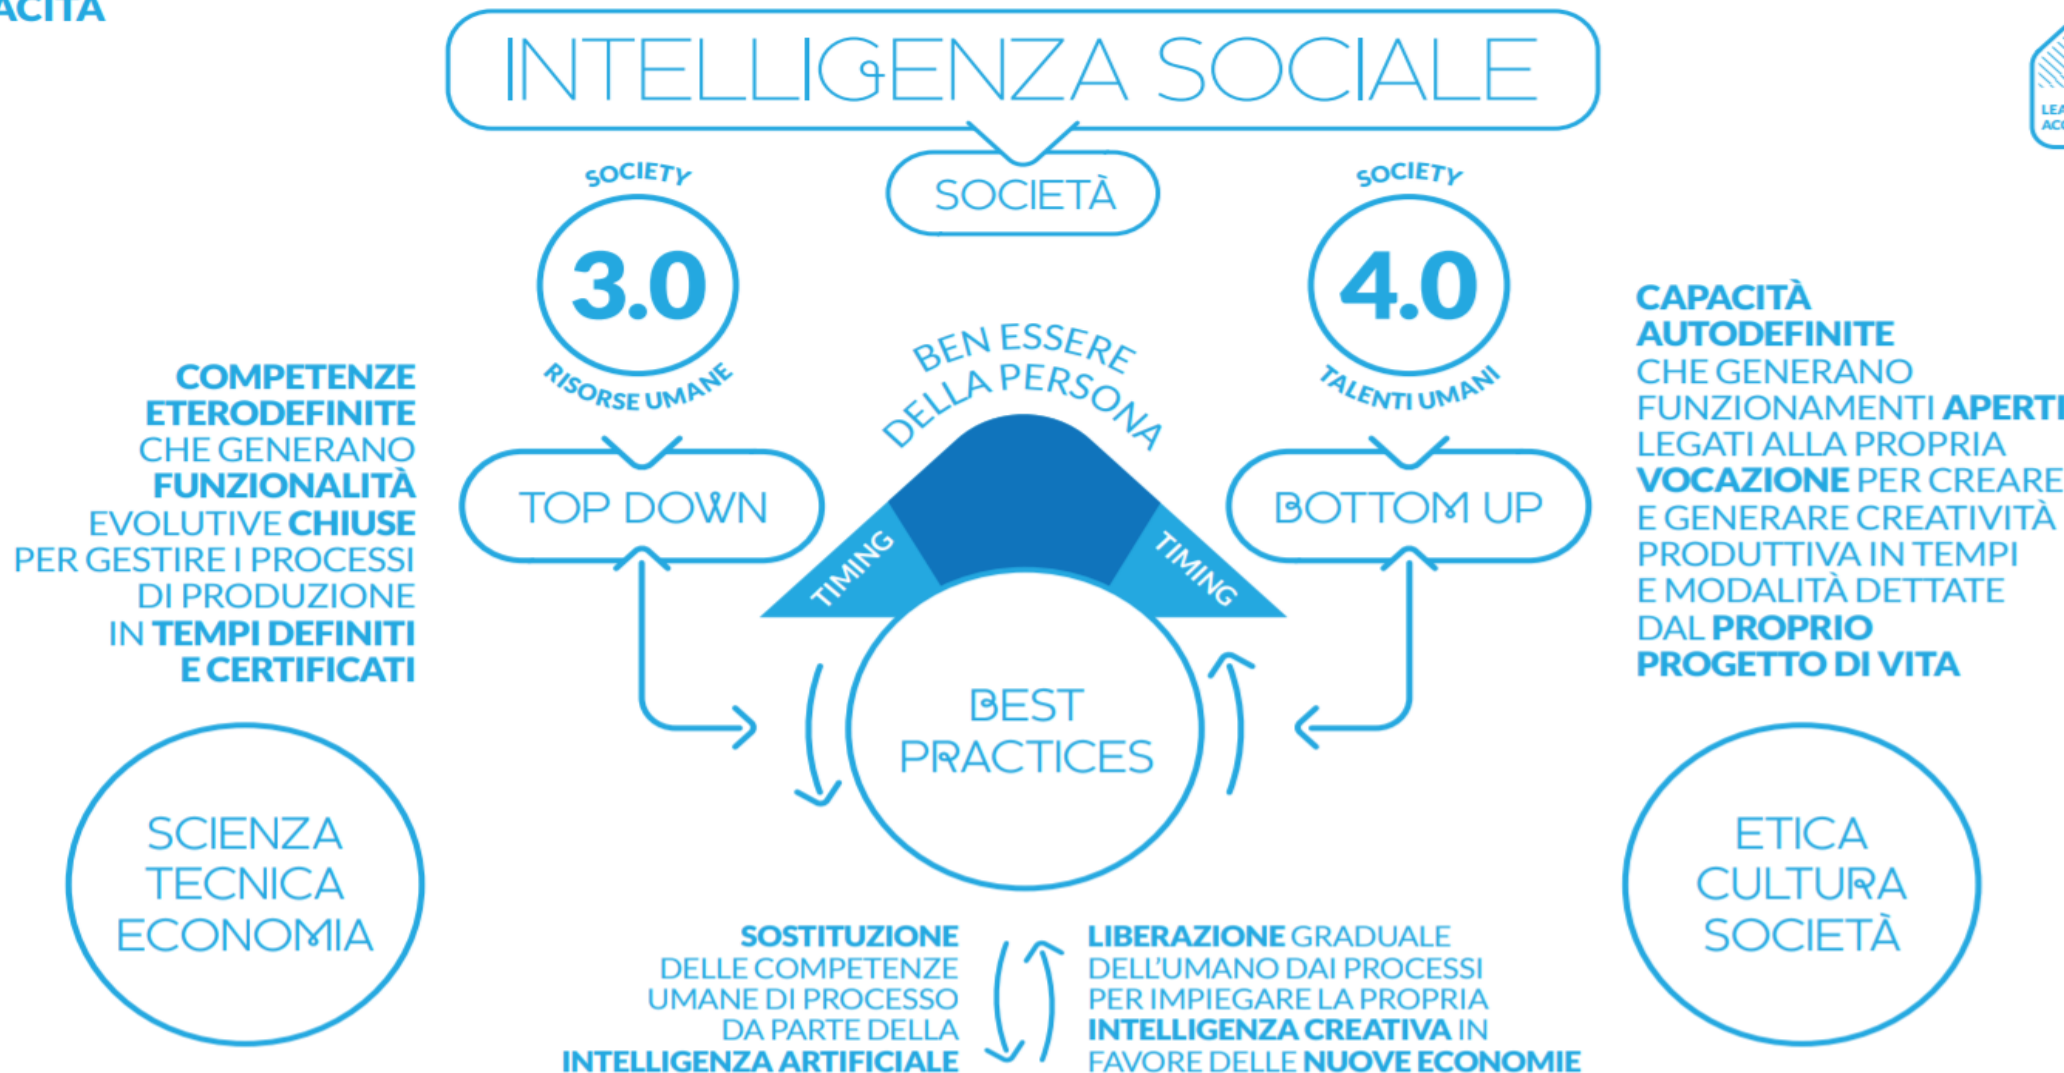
ACITÀ

INTELLIGENZA SOCIALE

SOCIETÀ

SOCIETY
3.0
RISORSE UMANE

SOCIETY
4.0
TALENTI UMANI

COMPETENZE ETERODEFINITE CHE GENERANO FUNZIONALITÀ EVOLUTIVE CHIUSE PER GESTIRE I PROCESSI DI PRODUZIONE IN TEMPI DEFINITI E CERTIFICATI

BEN ESSERE DELLA PERSONA

CAPACITÀ AUTODEFINITE CHE GENERANO FUNZIONAMENTI APERTI LEGATI ALLA PROPRIA VOCAZIONE PER CREARE E GENERARE CREATIVITÀ PRODUTTIVA IN TEMPI E MODALITÀ DETTATE DAL PROPRIO PROGETTO DI VITA

TOP DOWN

TIMING

TIMING

BOTTOM UP

BEST PRACTICES

SCIENZA TECNICA ECONOMIA

ETICA CULTURA SOCIETÀ

SOSTITUZIONE DELLE COMPETENZE UMANE DI PROCESSO DA PARTE DELLA INTELLIGENZA ARTIFICIALE

LIBERAZIONE GRADUALE DELL'UMANO DAI PROCESSI PER IMPIEGARE LA PROPRIA INTELLIGENZA CREATIVA IN FAVORE DELLE NUOVE ECONOMIE

LEA
ACC